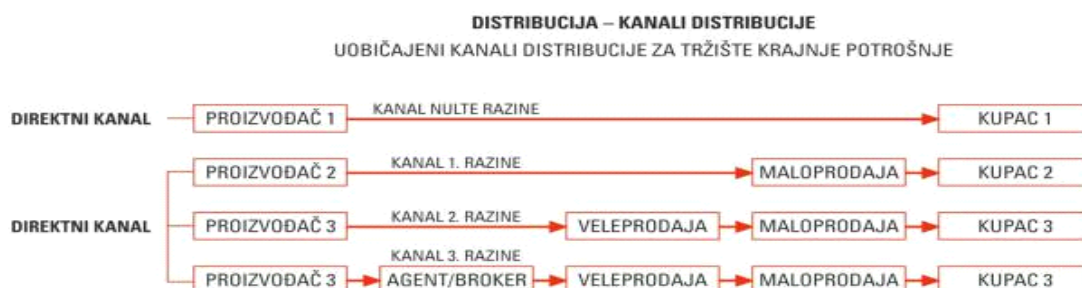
DISTRIBUCIJA – KANALI DISTRIBUCIJE
UOBIČAJENI KANALI DISTRIBUCIJE ZA TRŽIŠTE KRAJNJE POTROŠNJE

DIREKTNI KANAL
PROIZVOĐAČ 1
KANAL NULTE RAZINE
KUPAC 1

PROIZVOĐAČ 2
KANAL 1. RAZINE
MALOPRODAJA
KUPAC 2

DIREKTNI KANAL
PROIZVOĐAČ 3
KANAL 2. RAZINE
VELEPRODAJA
MALOPRODAJA
KUPAC 3

KANAL 3. RAZINE
PROIZVOĐAČ 3
AGENT/BROKER
VELEPRODAJA
MALOPRODAJA
KUPAC 3